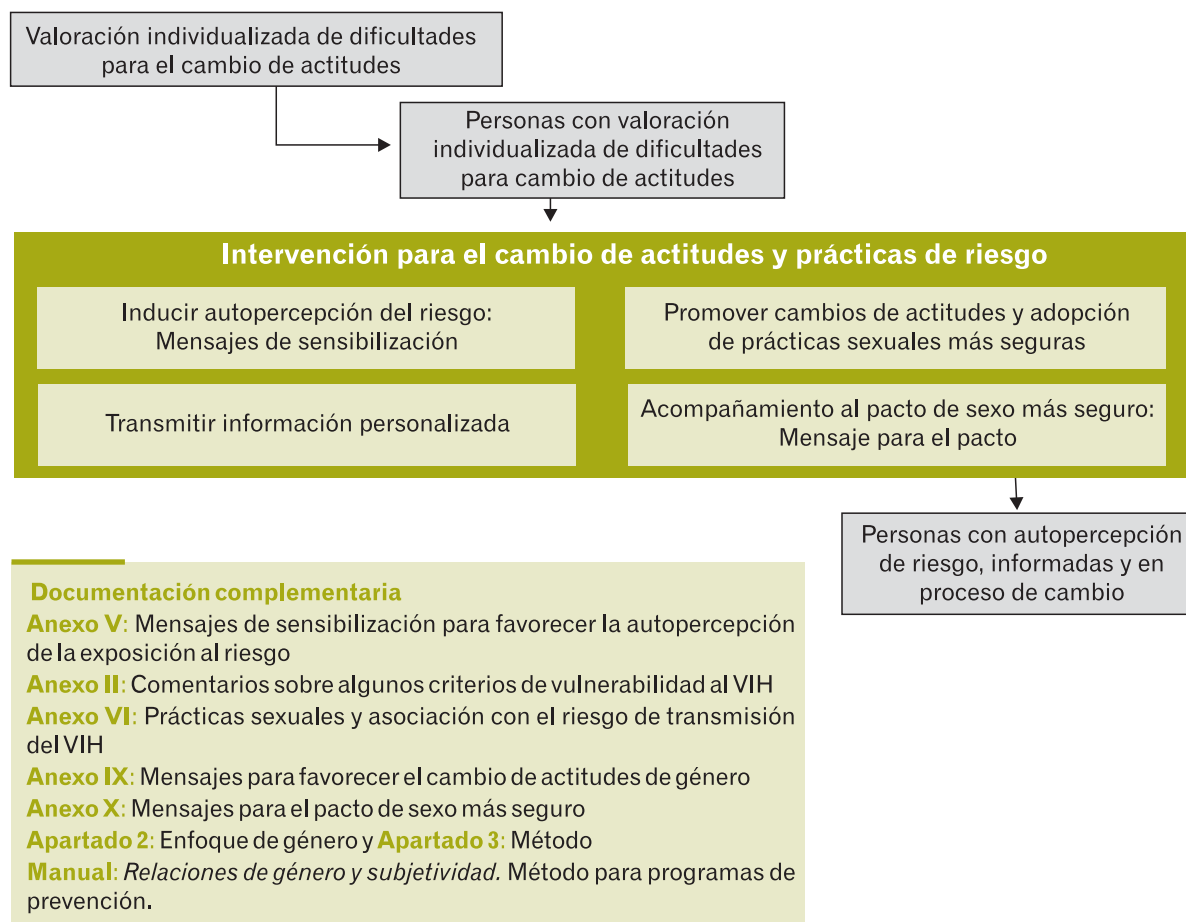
Valoración individualizada de dificultades para el cambio de actitudes

Personas con valoración individualizada de dificultades para cambio de actitudes

Intervención para el cambio de actitudes y prácticas de riesgo

Inducir autopercepción del riesgo: Mensajes de sensibilización

Promover cambios de actitudes y adopción de prácticas sexuales más seguras

Transmitir información personalizada

Acompañamiento al pacto de sexo más seguro: Mensaje para el pacto

Personas con autopercepción de riesgo, informadas y en proceso de cambio

Documentación complementaria
Anexo V: Mensajes de sensibilización para favorecer la autopercepción de la exposición al riesgo
Anexo II: Comentarios sobre algunos criterios de vulnerabilidad al VIH
Anexo VI: Prácticas sexuales y asociación con el riesgo de transmisión del VIH
Anexo IX: Mensajes para favorecer el cambio de actitudes de género
Anexo X: Mensajes para el pacto de sexo más seguro
Apartado 2: Enfoque de género y Apartado 3: Método
Manual: Relaciones de género y subjetividad. Método para programas de prevención.